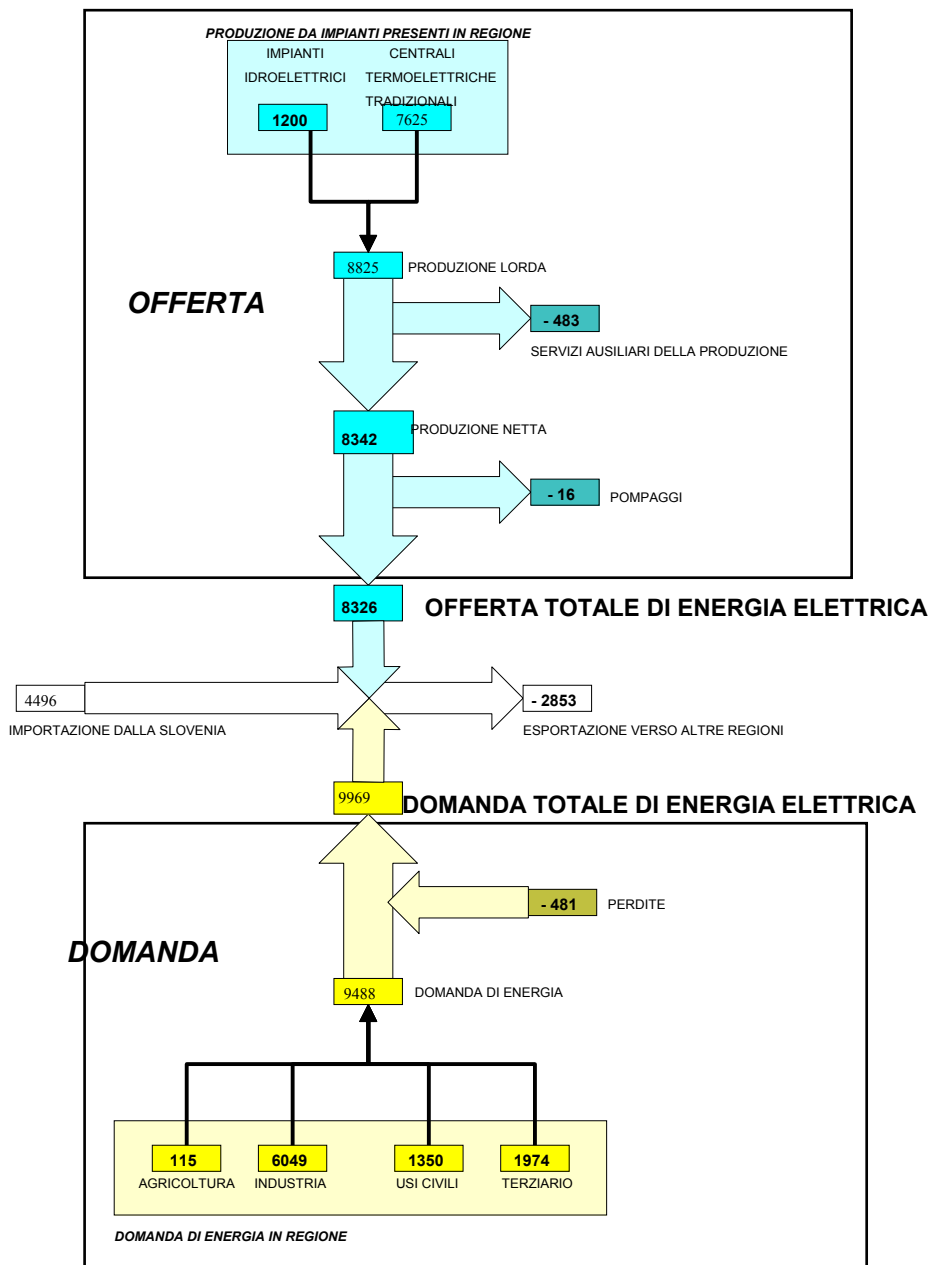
PRODUZIONE DA IMPIANTI PRESENTI IN REGIONE

IMPIANTI IDROELETTRICI

CENTRALI TERMOELETTRICHE TRADIZIONALI

1200

7625

8825 PRODUZIONE LORDA

OFFERTA

- 483

SERVIZI AUSILIARI DELLA PRODUZIONE

8342 PRODUZIONE NETTA

- 16 POMPAGGI

8326

OFFERTA TOTALE DI ENERGIA ELETTRICA

4496

IMPORTAZIONE DALLA SLOVENIA

- 2853

ESPORTAZIONE VERSO ALTRE REGIONI

9969

DOMANDA TOTALE DI ENERGIA ELETTRICA

- 481 PERDITE

DOMANDA

9488 DOMANDA DI ENERGIA

115
AGRICOLTURA

6049
INDUSTRIA

1350
USI CIVILI

1974
TERZIARIO

DOMANDA DI ENERGIA IN REGIONE